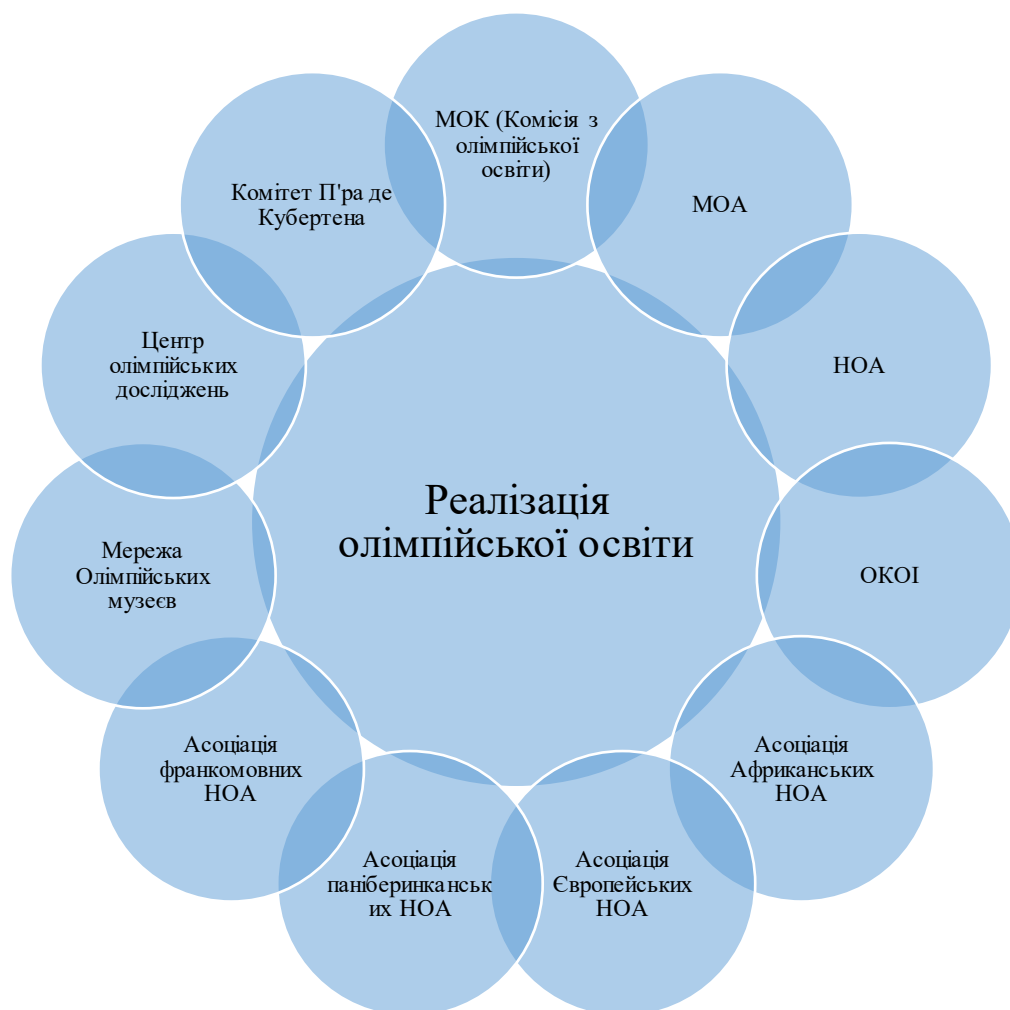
МОК (Комісія з олімпійської освіти)

МОА

НОА

ОКОІ

Асоціація Африканських НОА

Асоціація Європейських НОА

Асоціація паніберинканських НОА

Асоціація франкомовних НОА

Мережа Олімпійських музеєв

Центр олімпійських досліджень

Комітет П'ра де Кубертена

Реалізація олімпійської освіти